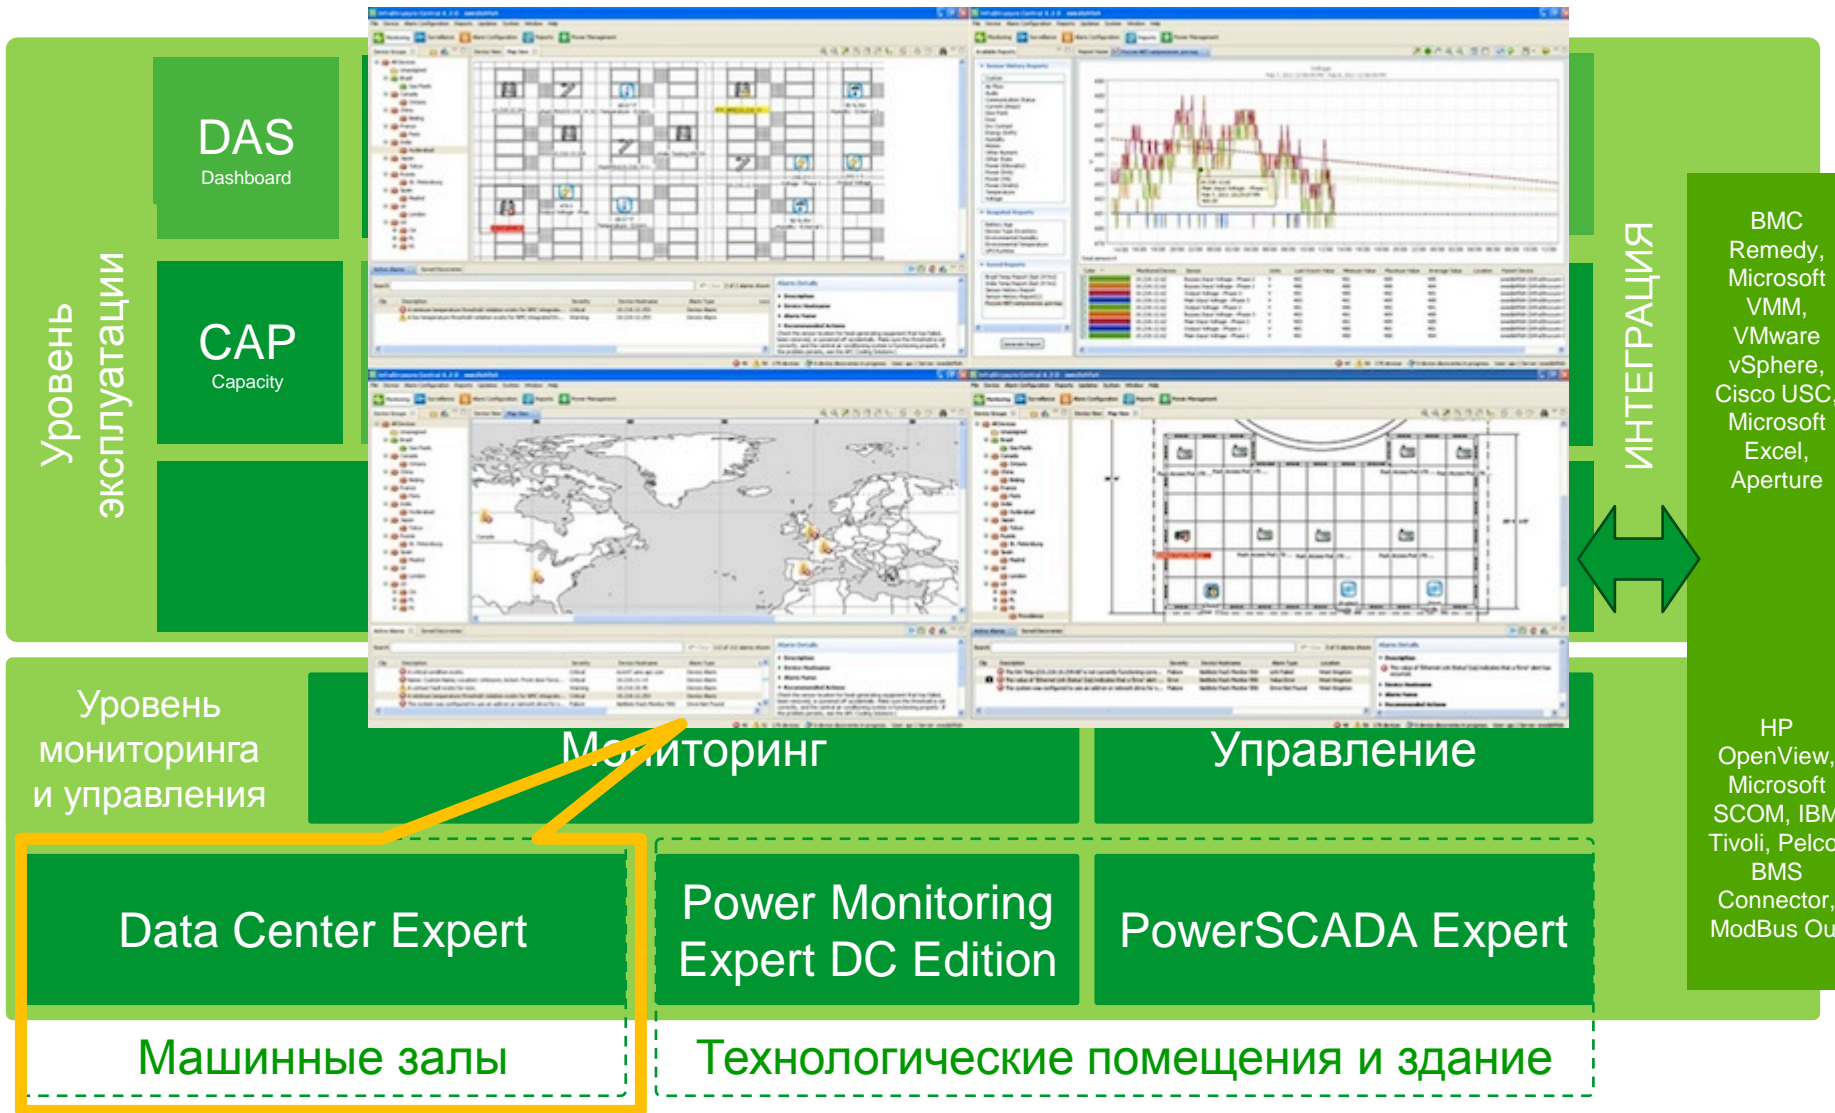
Уровень эксплуатации

DAS
Dashboard

CAP
Capacity

ИНТЕГРАЦИЯ

BMC Remedy, Microsoft VMM, VMware vSphere, Cisco USC, Microsoft Excel, Aperture

Уровень мониторинга и управления

Мо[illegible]ниторинг

Управление

HP OpenView, Microsoft SCOM, IBM Tivoli, Pelco BMS Connector, ModBus Ou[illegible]

Data Center Expert

Power Monitoring Expert DC Edition

PowerSCADA Expert

Машинные залы

Технологические помещения и здание